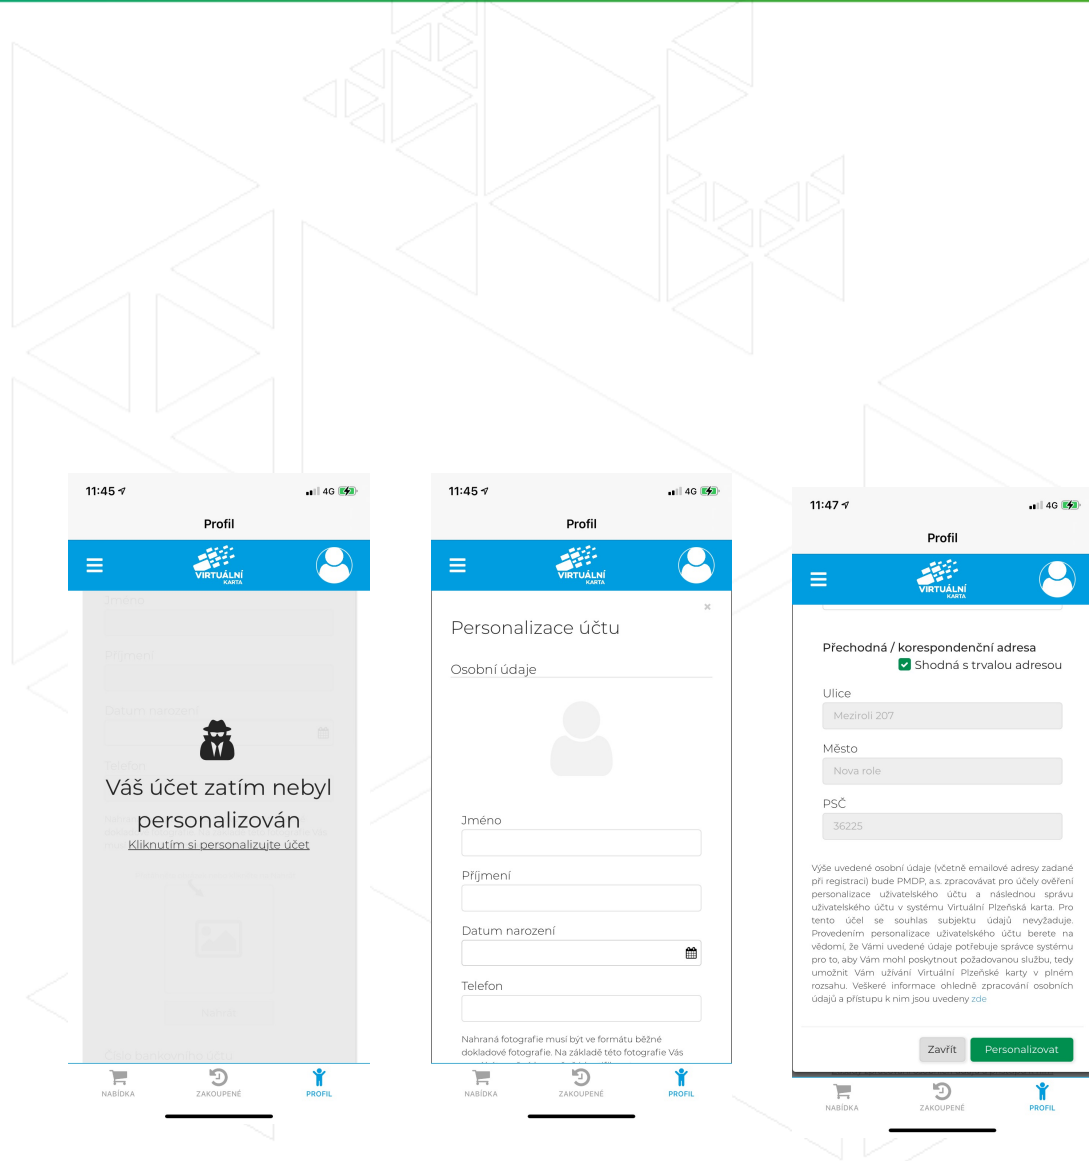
11:45

4G

Profil

VIRTUÁLNÍ KARTA

Jméno

Příjmení

Datum narození

Telefon

Váš účet zatím nebyl personalizován

Kliknutím si personalizujte účet

Nahrát

NABÍDKA

ZAKOUPENÉ

PROFIL

11:45

4G

Profil

VIRTUÁLNÍ KARTA

×

Personalizace účtu

Osobní údaje

Jméno

Příjmení

Datum narození

Telefon

Nahraná fotografie musí být ve formátu běžné dokladové fotografie. Na základě této fotografie Vás

NABÍDKA

ZAKOUPENÉ

PROFIL

11:47

4G

Profil

VIRTUÁLNÍ KARTA

Přechodná / korespondenční adresa

Shodná s trvalou adresou

Ulice

Meziroli 207

Město

Nova role

PSČ

36225

Výše uvedené osobní údaje (včetně emailové adresy zadané při registraci) bude PMDP, a.s. zpracovávat pro účely ověření personalizace uživatelského účtu a následnou správu uživatelského účtu v systému Virtuální Plzeňská karta. Pro tento účel se souhlas subjektu údajů nevyžaduje. Provedením personalizace uživatelského účtu berete na vědomí, že Vámi uvedené údaje potřebuje správce systému pro to, aby Vám mohl poskytnout požadovanou službu, tedy umožnit Vám užívání Virtuální Plzeňské karty v plném rozsahu. Veškeré informace ohledně zpracování osobních údajů a přístupu k nim jsou uvedeny zde

Zavřít

Personalizovat

NABÍDKA

ZAKOUPENÉ

PROFIL